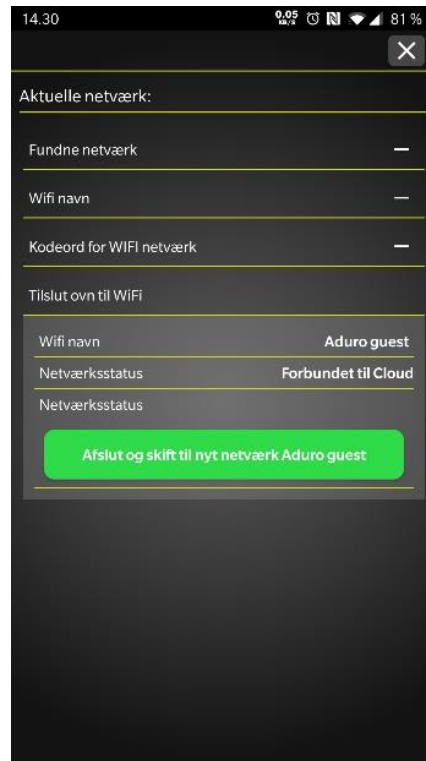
14.30 0,05 KB/S 81 %

Aktuelle netværk:

Fundne netværk

Wifi navn

Kodeord for WIFI netværk

Tilslut ovn til WiFi

Wifi navn Aduro guest

Netværksstatus Forbundet til Cloud

Netværksstatus

Afslut og skift til nyt netværk Aduro guest